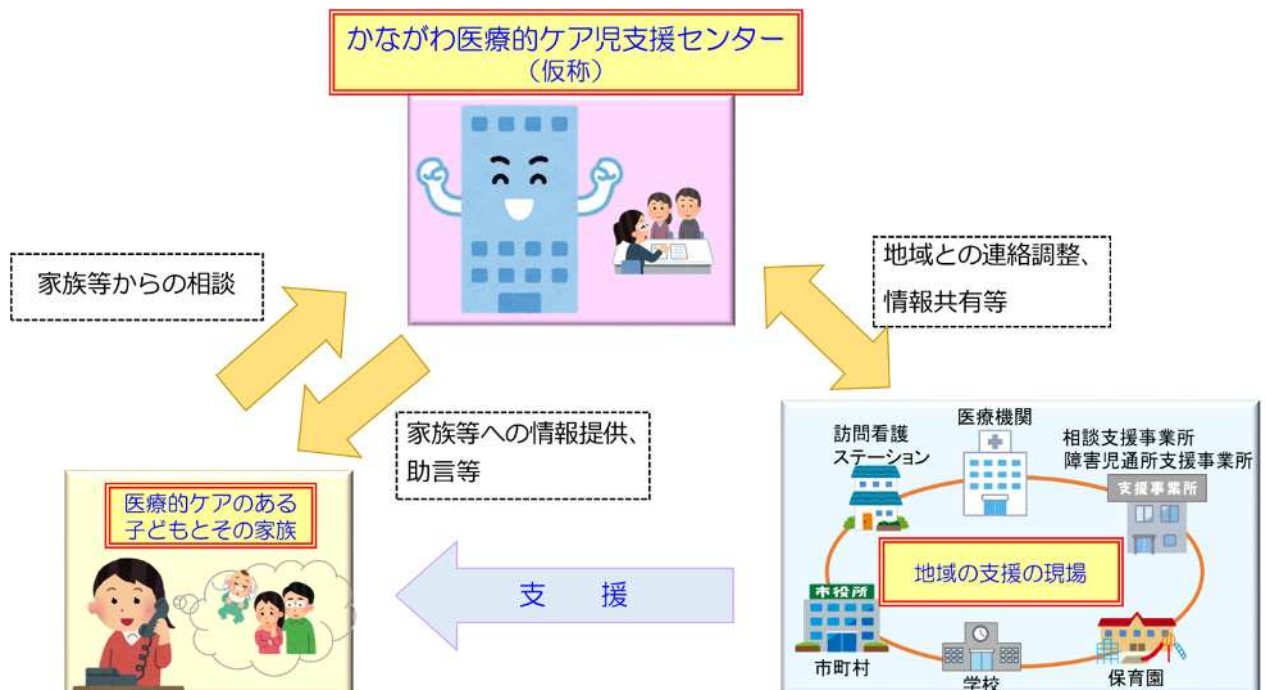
かながわ医療的ケア児支援センター
（仮称）

家族等からの相談

地域との連絡調整、
情報共有等

家族等への情報提供、
助言等

医療的ケアのある
子どもとその家族

支　援

訪問看護
ステーション

医療機関

相談支援事業所
障害児通所支援事業所

支援事業所

地域の支援の現場

市役所

市町村

学校

保育園